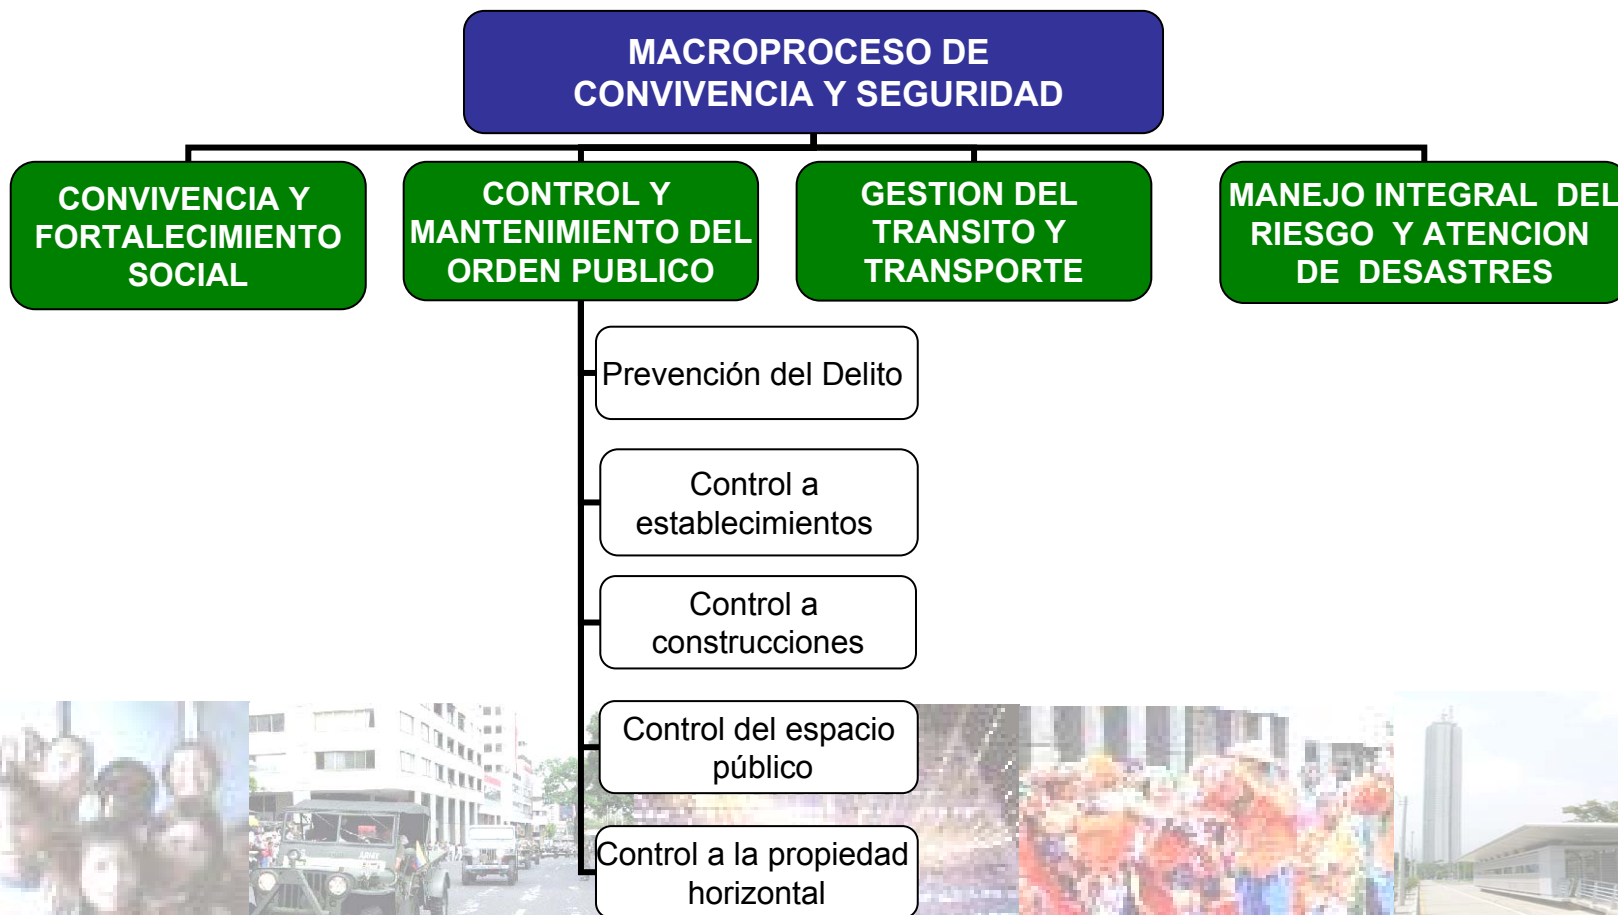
MACROPROCESO DE CONVIVENCIA Y SEGURIDAD

CONVIVENCIA Y FORTALECIMIENTO SOCIAL

CONTROL Y MANTENIMIENTO DEL ORDEN PUBLICO

GESTION DEL TRANSITO Y TRANSPORTE

MANEJO INTEGRAL DEL RIESGO Y ATENCION DE DESASTRES

Prevención del Delito

Control a establecimientos

Control a construcciones

Control del espacio público

Control a la propiedad horizontal